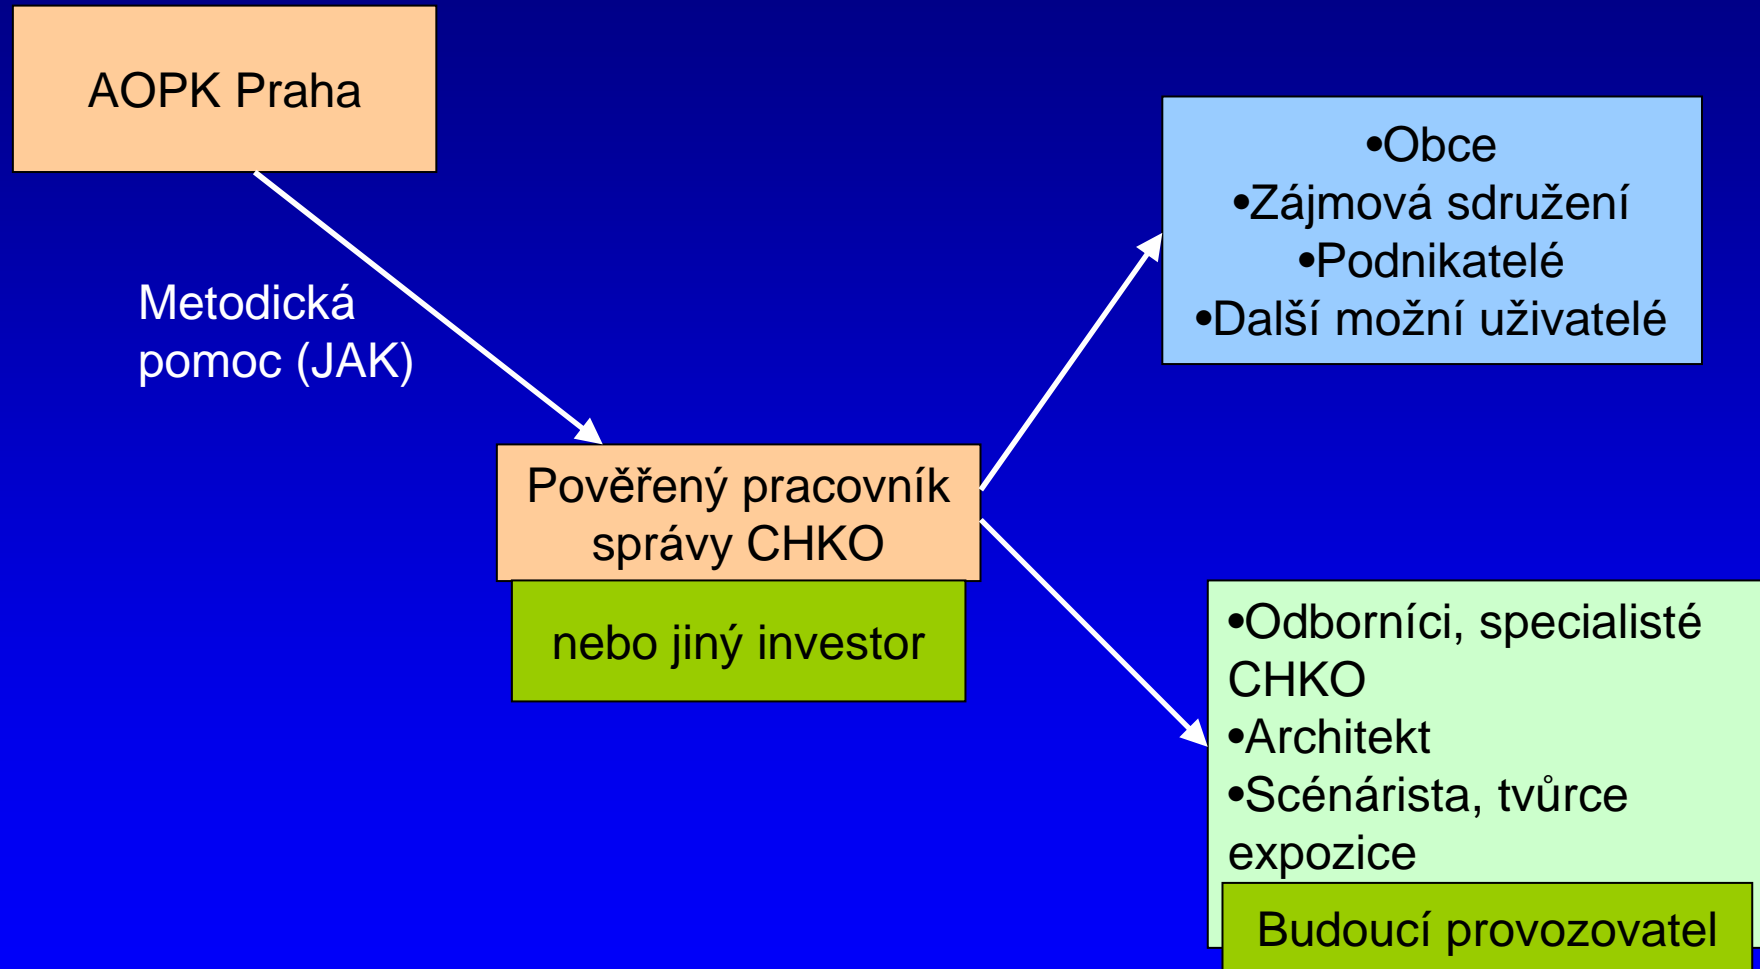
AOPK Praha

Metodická pomoc (JAK)

Pověřený pracovník správy CHKO

nebo jiný investor

•Obce
•Zájmová sdružení
•Podnikatelé
•Další možní uživatelé

•Odborníci, specialisté CHKO
•Architekt
•Scénárista, tvůrce expozice

Budoucí provozovatel